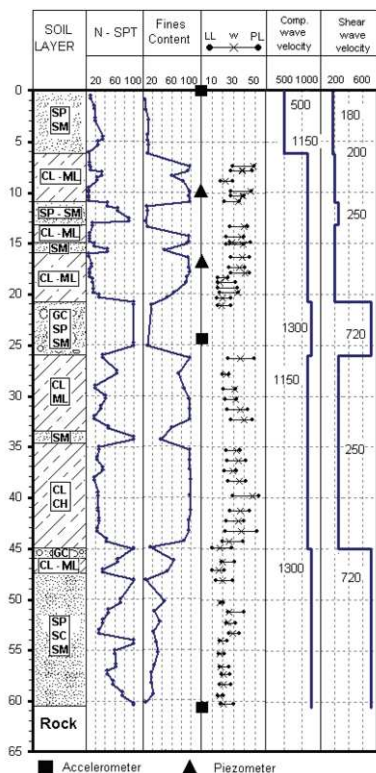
| SOIL LAYER | N - SPT | Fines Content | LL w PL | Comp. wave velocity | Shear wave velocity |
|---|---|---|---|---|---|
| | 20 60 100 | 20 60 100 | 10 30 50 | 500 1000 | 200 600 |

0
5
10
15
20
25
30
35
40
45
50
55
60
65

SP
SM

CL - ML

SP - SM

CL - ML

SM

CL - ML

GC
SP
SM

CL
ML

SM

CL
CH

GC

CL - ML

SP
SC
SM

Rock

500
1150
1300
1150
1300

180
200
250
720
250
720

Accelerometer
Piezometer